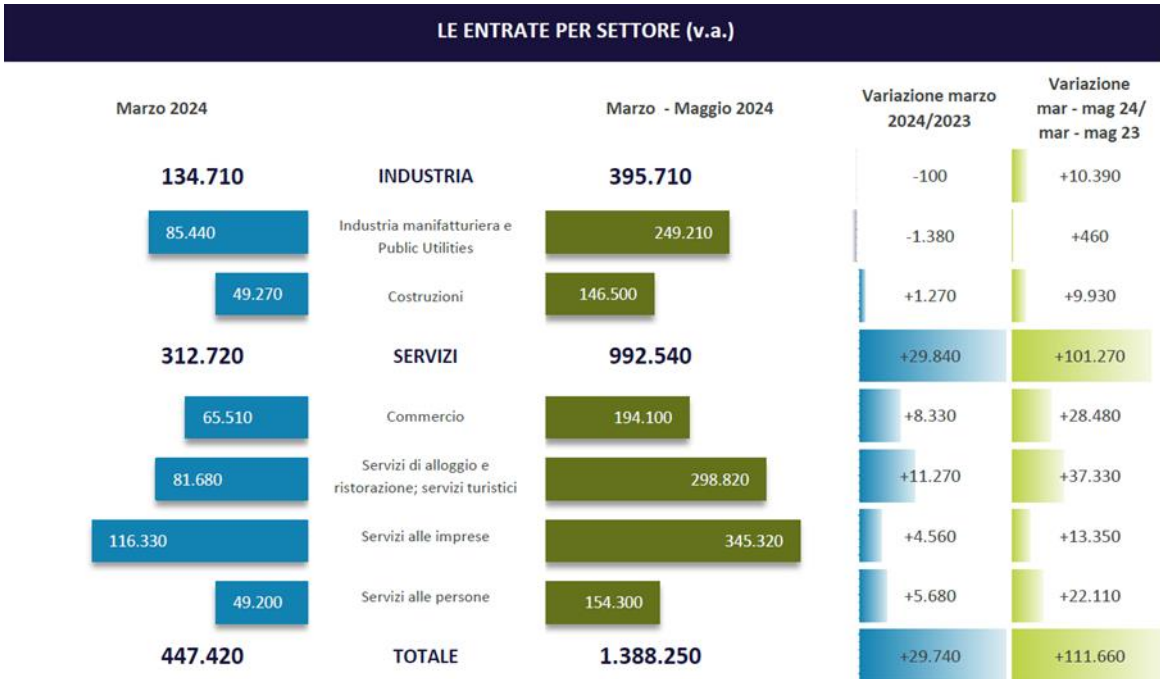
LE ENTRATE PER SETTORE (v.a.)

| Marzo 2024 | | Marzo - Maggio 2024 | Variazione marzo 2024/2023 | Variazione mar - mag 24/ mar - mag 23 |
|---|---|---|---|---|
| 134.710 | INDUSTRIA | 395.710 | -100 | +10.390 |
| 85.440 | Industria manifatturiera e Public Utilities | 249.210 | -1.380 | +460 |
| 49.270 | Costruzioni | 146.500 | +1.270 | +9.930 |
| 312.720 | SERVIZI | 992.540 | +29.840 | +101.270 |
| 65.510 | Commercio | 194.100 | +8.330 | +28.480 |
| 81.680 | Servizi di alloggio e ristorazione; servizi turistici | 298.820 | +11.270 | +37.330 |
| 116.330 | Servizi alle imprese | 345.320 | +4.560 | +13.350 |
| 49.200 | Servizi alle persone | 154.300 | +5.680 | +22.110 |
| 447.420 | TOTALE | 1.388.250 | +29.740 | +111.660 |